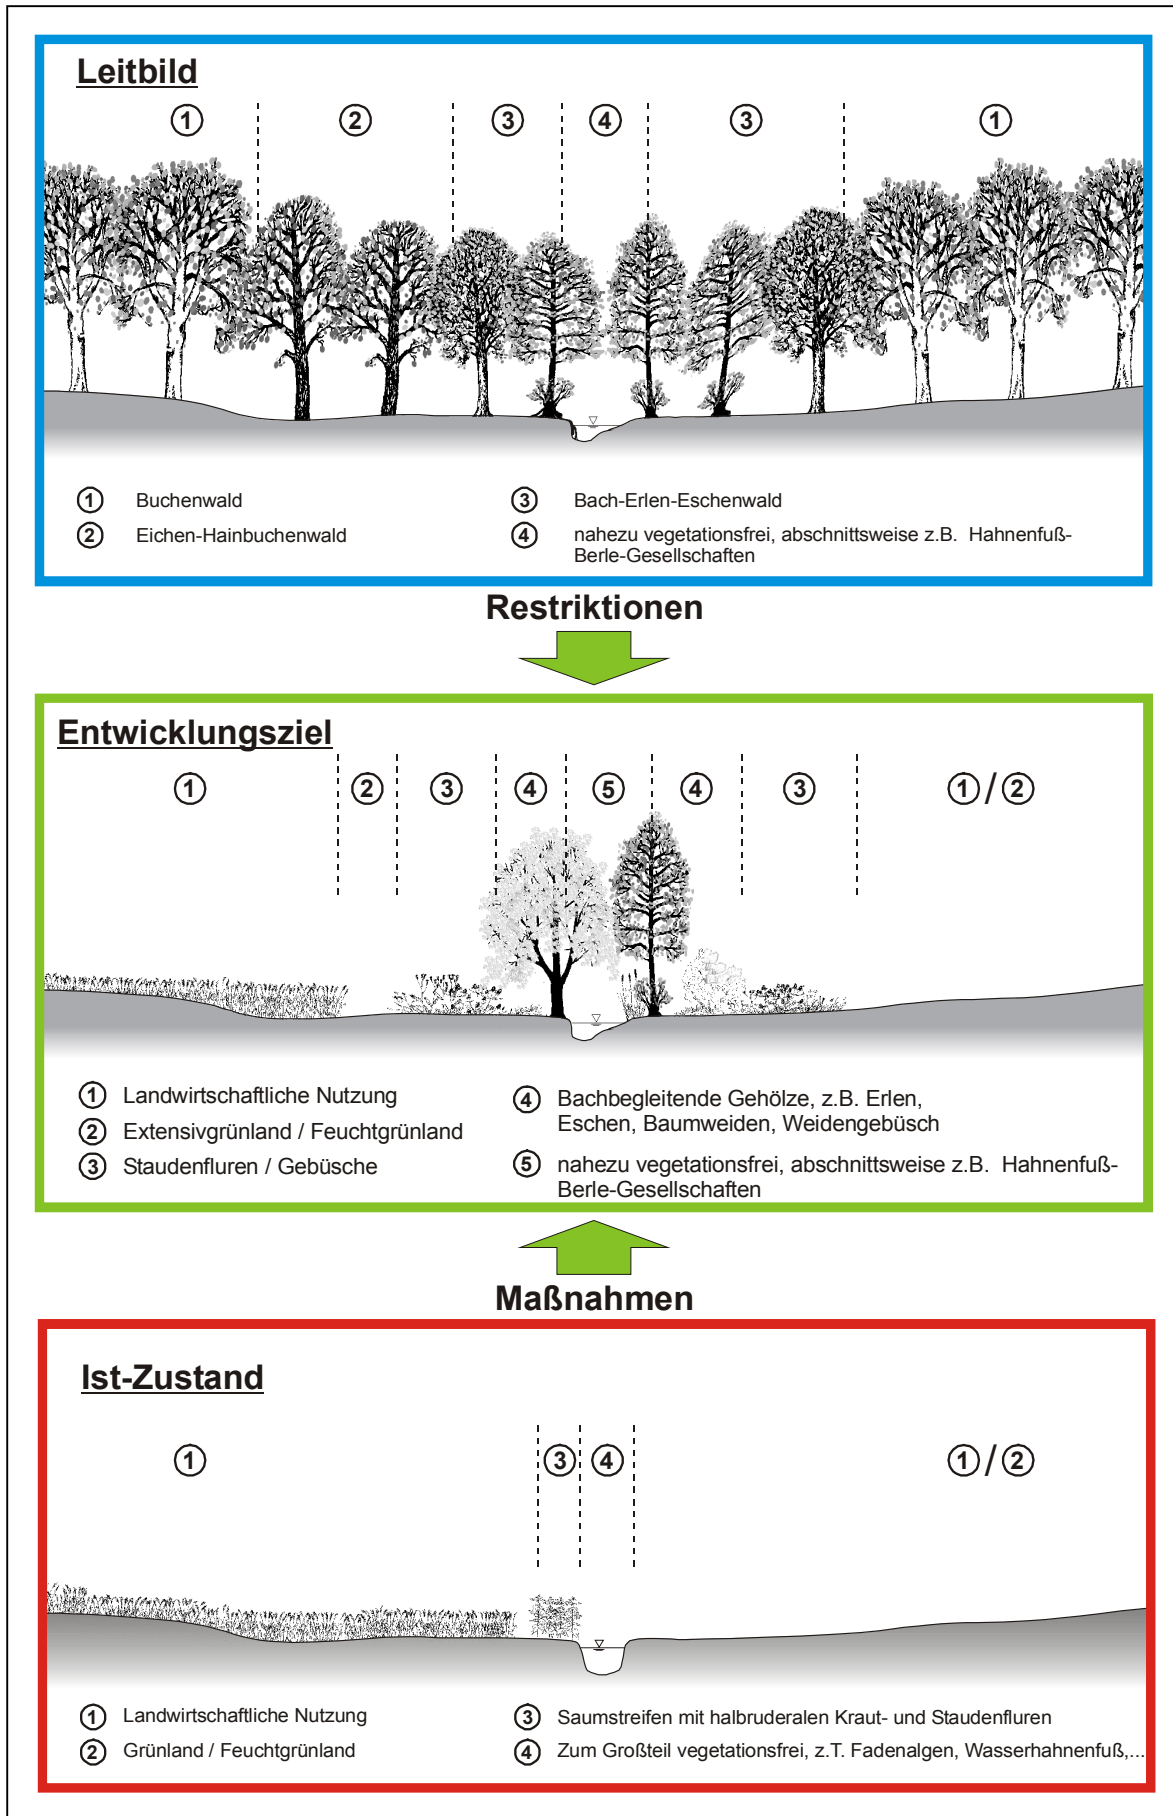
Leitbild

① ② ③ ④ ③ ①

① Buchenwald
② Eichen-Hainbuchenwald
③ Bach-Erlen-Eschenwald
④ nahezu vegetationsfrei, abschnittsweise z.B. Hahnenfuß-Berle-Gesellschaften

Restriktionen

Entwicklungsziel

① ② ③ ④ ⑤ ④ ③ ①/②

① Landwirtschaftliche Nutzung
② Extensivgrünland / Feuchtgrünland
③ Staudenfluren / Gebüsche
④ Bachbegleitende Gehölze, z.B. Erlen, Eschen, Baumweiden, Weidengebüsch
⑤ nahezu vegetationsfrei, abschnittsweise z.B. Hahnenfuß-Berle-Gesellschaften

Maßnahmen

Ist-Zustand

① ③ ④ ①/②

① Landwirtschaftliche Nutzung
② Grünland / Feuchtgrünland
③ Saumstreifen mit halbruderalen Kraut- und Staudenfluren
④ Zum Großteil vegetationsfrei, z.T. Fadenalgen, Wasserhahnenfuß,...